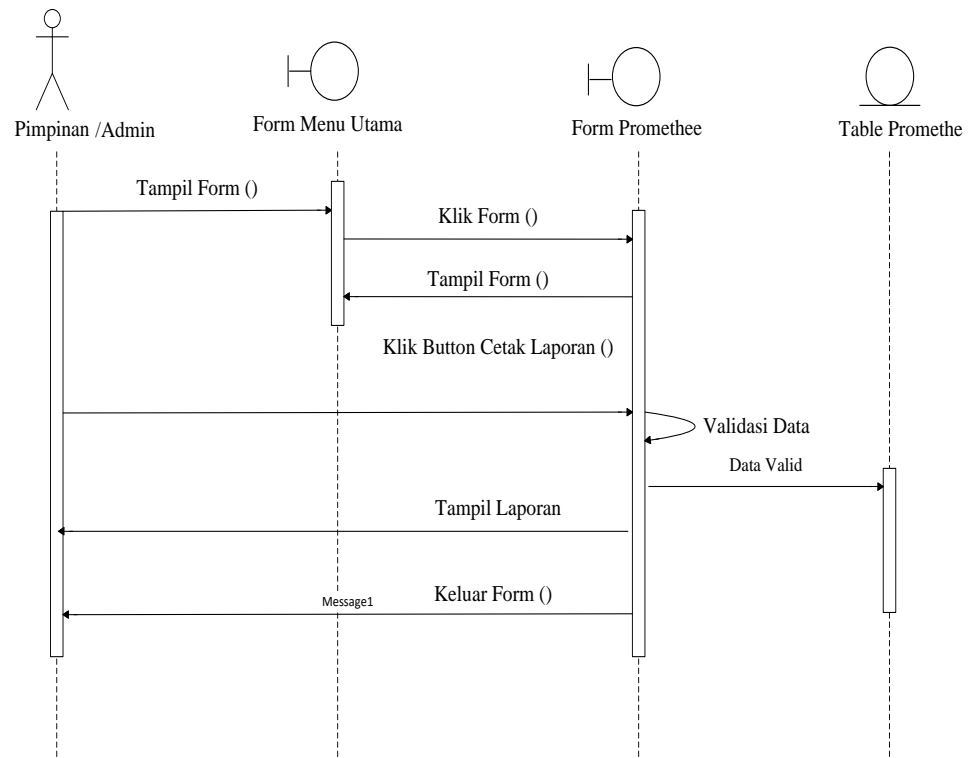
Pimpinan /Admin

Form Menu Utama

Form Promethee

Table Promethe

Tampil Form ()

Klik Form ()

Tampil Form ()

Klik Button Cetak Laporan ()

Validasi Data

Data Valid

Tampil Laporan

Message1

Keluar Form ()